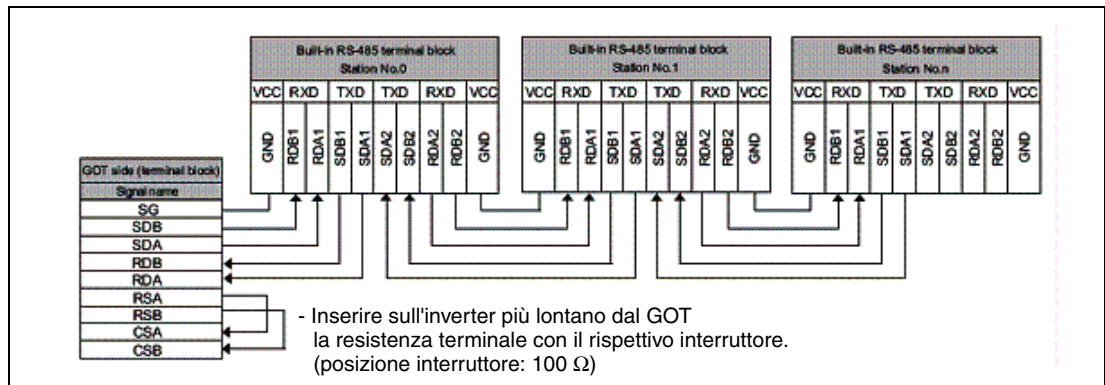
Built-in RS-485 terminal block
Station No.0

| VCC | RXD | | TXD | | TXD | | RXD | | VCC |
|---|---|---|---|---|---|---|---|---|---|
| GND | RDB1 | RDA1 | SDB1 | SDA1 | SDA2 | SDB2 | RDA2 | RDB2 | GND |

Built-in RS-485 terminal block
Station No.1

| VCC | RXD | | TXD | | TXD | | RXD | | VCC |
|---|---|---|---|---|---|---|---|---|---|
| GND | RDB1 | RDA1 | SDB1 | SDA1 | SDA2 | SDB2 | RDA2 | RDB2 | GND |

Built-in RS-485 terminal block
Station No.n

| VCC | RXD | | TXD | | TXD | | RXD | | VCC |
|---|---|---|---|---|---|---|---|---|---|
| GND | RDB1 | RDA1 | SDB1 | SDA1 | SDA2 | SDB2 | RDA2 | RDB2 | GND |

| GOT side (terminal block) |
|---|
| Signal name |
| SG |
| SDB |
| SDA |
| RDB |
| RDA |
| RSA |
| RSB |
| CSA |
| CSB |

- Inserire sull'inverter più lontano dal GOT la resistenza terminale con il rispettivo interruttore. (posizione interruttore: 100 $\Omega$)